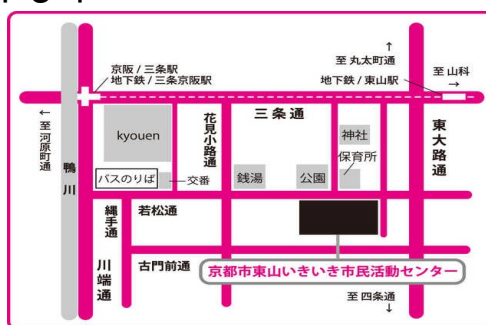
京阪 / 三条駅
地下鉄 / 三条京阪駅

↑
至 丸太町通

至 山科
→

地下鉄 / 東山駅

←
至
河原町通

kyouen

花見小路通

三条通

神社

東大路通

保育所

鴨川

バスのりば

交番

銭湯

公園

縄手通

若松通

川端通

古門前通

京都市東山いきいき市民活動センター

至 四条通
↓